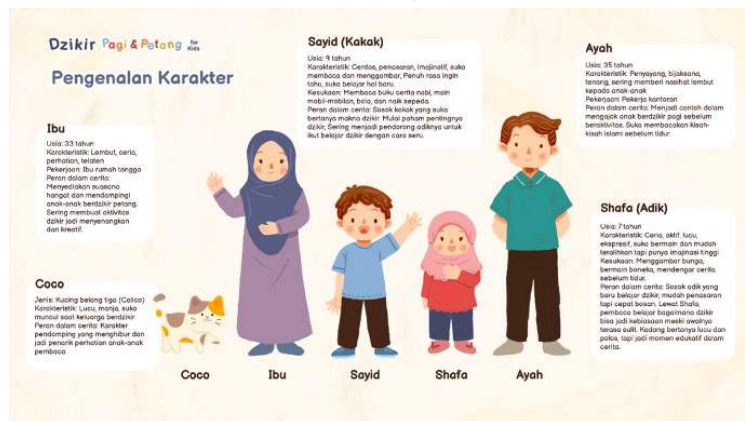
Dzikir Pagi & Petang for Kids

Pengenalan Karakter

Sayid (Kakak)
Usia: 9 tahun
Karakteristik: Cerdas, penasaran, imajinatif, suka membaca dan menggambar, Penuh rasa ingin tahu, suka belajar hal baru.
Kesukaan: Membaca buku cerita nabi, main mobil-mobilan, bola, dan naik sepeda.
Peran dalam cerita: Sosok kakak yang suka bertanya makna dzikir. Mulai paham pentingnya dzikir. Sering menjadi pendorong adiknya untuk ikut belajar dzikir dengan cara seru.

Ayah
Usia: 35 tahun
Karakteristik: Penyayang, bijaksana, tenang, sering memberi nasihat lembut kepada anak-anak
Pekerjaan: Pekerja kantoran
Peran dalam cerita: Menjadi contoh dalam mengajak anak berdzikir pagi sebelum beraktivitas. Suka membacakan kisah-kisah islami sebelum tidur.

Ibu
Usia: 33 tahun
Karakteristik: Lembut, ceria, perhatian, telaten
Pekerjaan: Ibu rumah tangga
Peran dalam cerita: Menyediakan suasana hangat dan mendampingi anak-anak berdzikir petang. Sering membuat aktivitas dzikir jadi menyenangkan dan kreatif.

Shafa (Adik)
Usia: 7 tahun
Karakteristik: Ceria, aktif, lucu, ekspresif, suka bermain dan mudah teralihkan tapi punya imajinasi tinggi
Kesukaan: Menggambar bunga, bermain boneka, mendengar cerita sebelum tidur.
Peran dalam cerita: Sosok adik yang baru belajar dzikir, mudah penasaran tapi cepat bosan. Lewat Shafa, pembaca belajar bagaimana dzikir bisa jadi kebiasaan meski awalnya terasa sulit. Kadang bertanya lucu dan polos, tapi jadi momen edukatif dalam cerita.

Coco
Jenis: Kucing belang tiga (Calico)
Karakteristik: Lucu, manja, suka muncul saat keluarga berdzikir
Peran dalam cerita: Karakter pendamping yang menghibur dan jadi penarik perhatian anak-anak pembaca

Coco
Ibu
Sayid
Shafa
Ayah